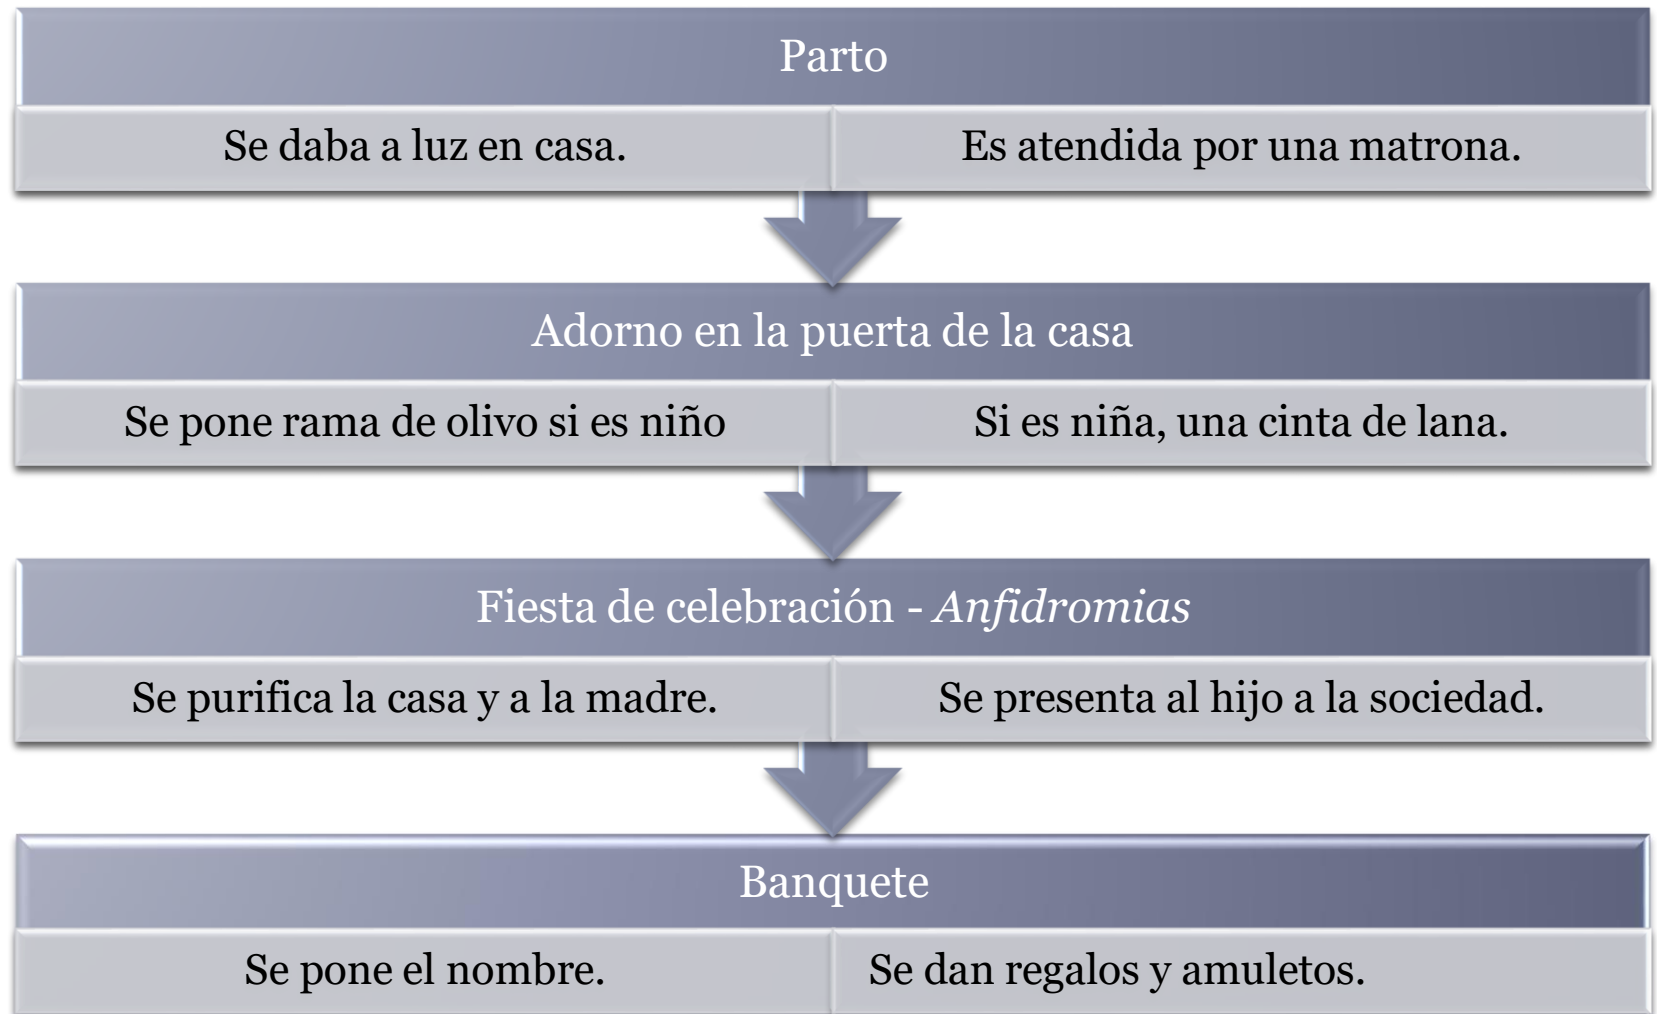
Parto

Se daba a luz en casa.

Es atendida por una matrona.

Adorno en la puerta de la casa

Se pone rama de olivo si es niño

Si es niña, una cinta de lana.

Fiesta de celebración - *Anfidromias*

Se purifica la casa y a la madre.

Se presenta al hijo a la sociedad.

Banquete

Se pone el nombre.

Se dan regalos y amuletos.